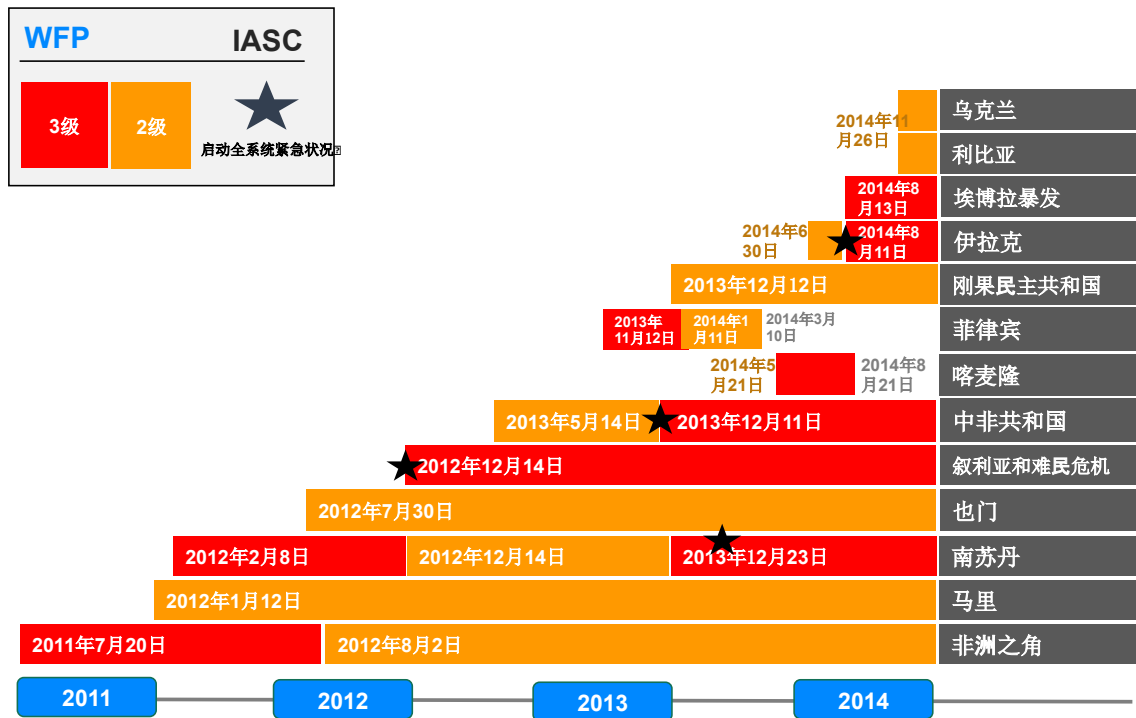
WFP IASC

3级 2级 启动全系统紧急状况

2014年11月26日 乌克兰
利比亚
2014年8月13日 埃博拉暴发
2014年6月30日 2014年8月11日 伊拉克
2013年12月12日 刚果民主共和国
2013年11月12日 2014年1月11日 2014年3月10日 菲律宾
2014年5月21日 2014年8月21日 喀麦隆
2013年5月14日 2013年12月11日 中非共和国
2012年12月14日 叙利亚和难民危机
2012年7月30日 也门
2012年2月8日 2012年12月14日 2013年12月23日 南苏丹
2012年1月12日 马里
2011年7月20日 2012年8月2日 非洲之角

2011 2012 2013 2014